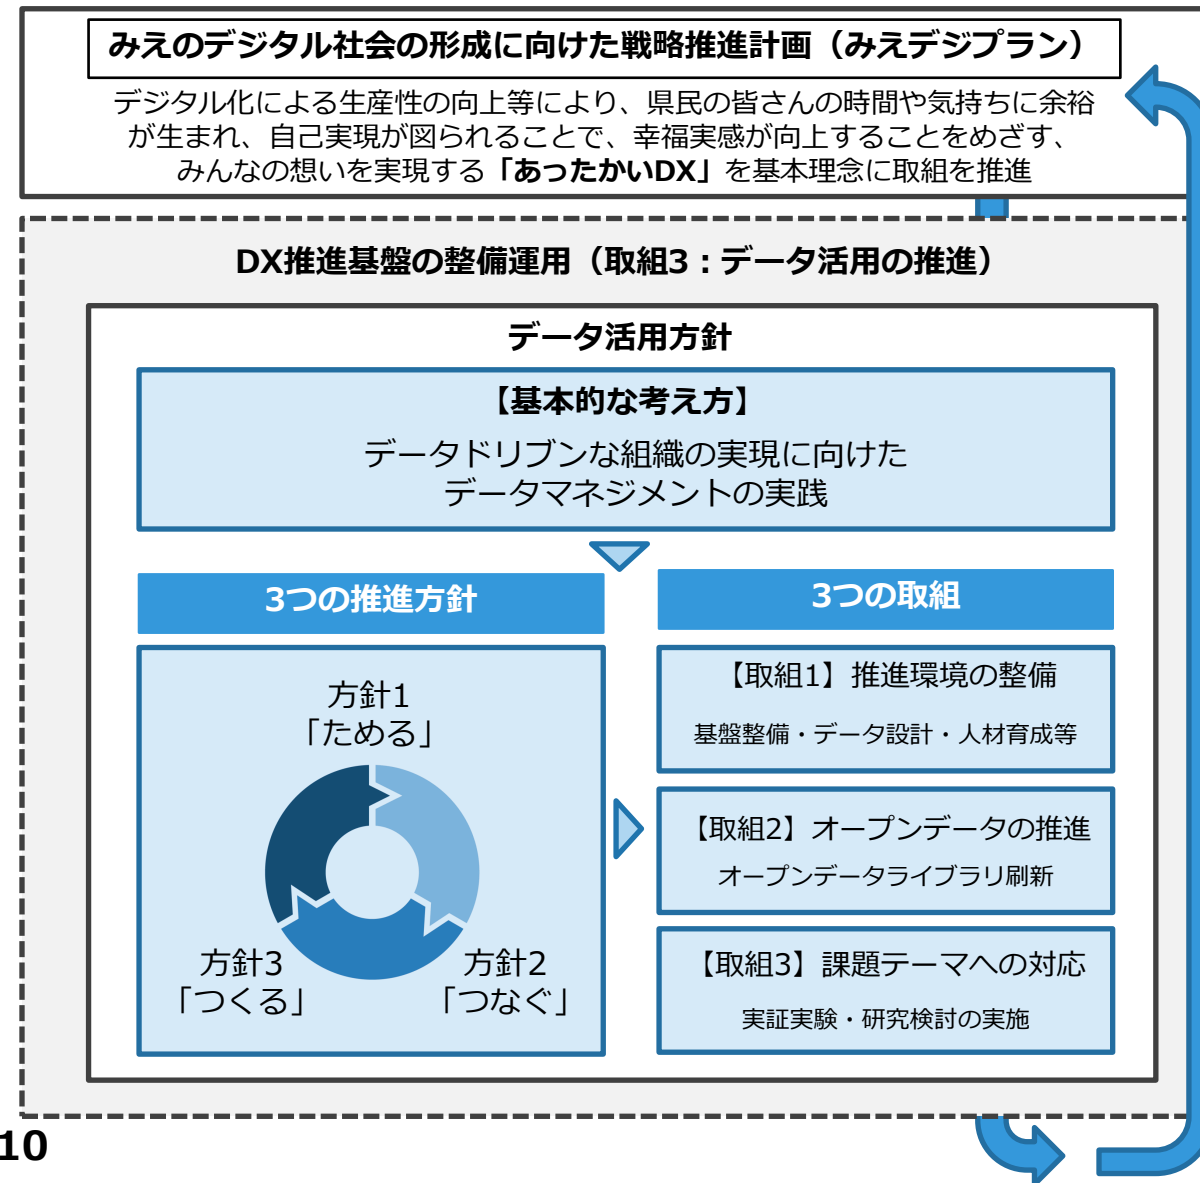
みえのデジタル社会の形成に向けた戦略推進計画（みえデジプラン）

デジタル化による生産性の向上等により、県民の皆さんの時間や気持ちに余裕が生まれ、自己実現が図られることで、幸福実感が向上することをめざす、みんなの想いを実現する「あったかいDX」を基本理念に取組を推進

DX推進基盤の整備運用（取組3：データ活用の推進）

データ活用方針

【基本的な考え方】

データドリブンな組織の実現に向けたデータマネジメントの実践

3つの推進方針

方針1「ためる」

方針3「つくる」

方針2「つなぐ」

3つの取組

【取組1】推進環境の整備

基盤整備・データ設計・人材育成等

【取組2】オープンデータの推進

オープンデータライブラリ刷新

【取組3】課題テーマへの対応

実証実験・研究検討の実施

10